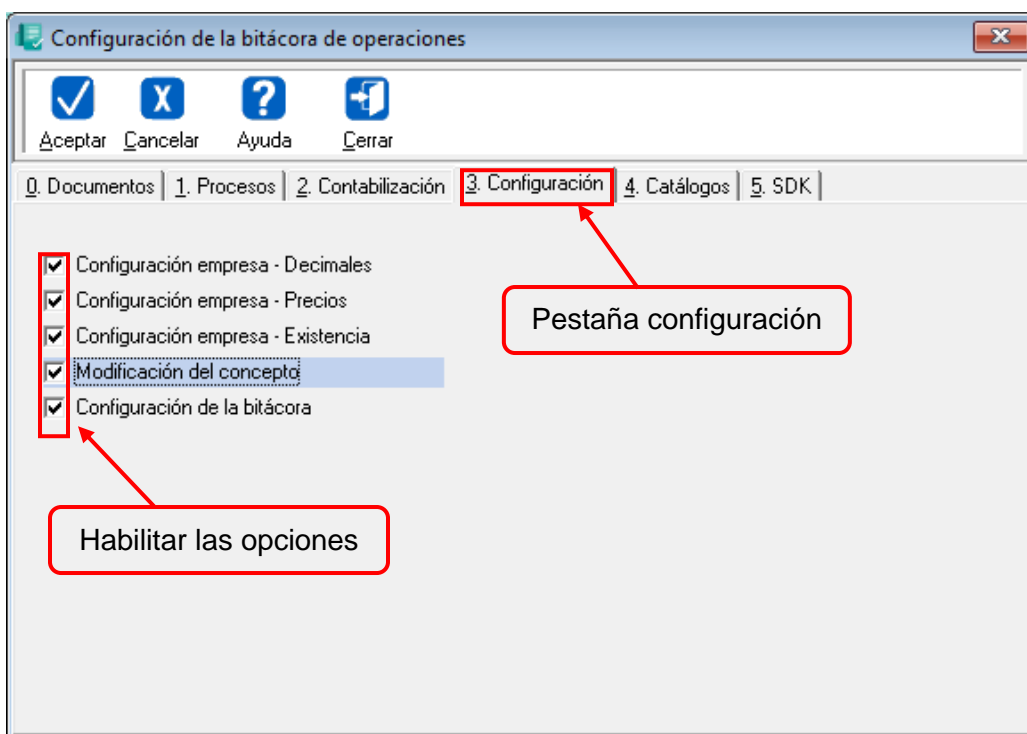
Configuración de la bitácora de operaciones

Aceptar Cancelar Ayuda Cerrar

0. Documentos | 1. Procesos | 2. Contabilización | 3. Configuración | 4. Catálogos | 5. SDK

Configuración empresa - Decimales
Configuración empresa - Precios
Configuración empresa - Existencia
Modificación del concepto
Configuración de la bitácora

Pestaña configuración

Habilitar las opciones